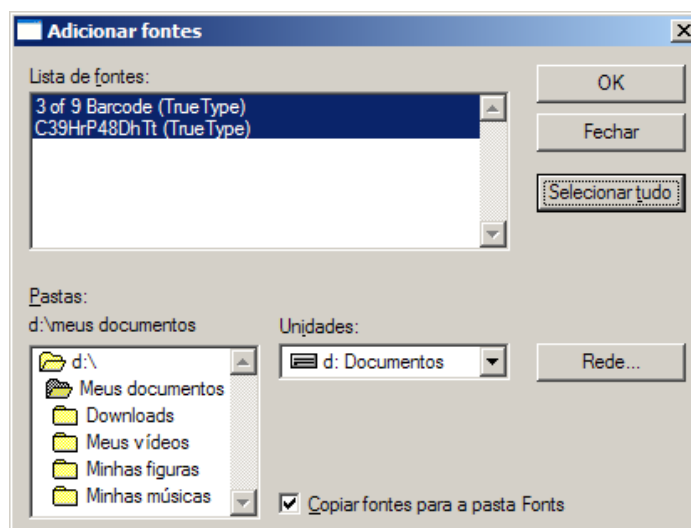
Adicionar fontes

Lista de fontes:

3 of 9 Barcode (TrueType)
C39HrP48DhTt (TrueType)

OK

Fechar

Selecionar tudo

Pastas:
d:\meus documentos

d:\
Meus documentos
Downloads
Meus vídeos
Minhas figuras
Minhas músicas

Unidades:

d: Documentos

Rede...

Copiar fontes para a pasta Fonts